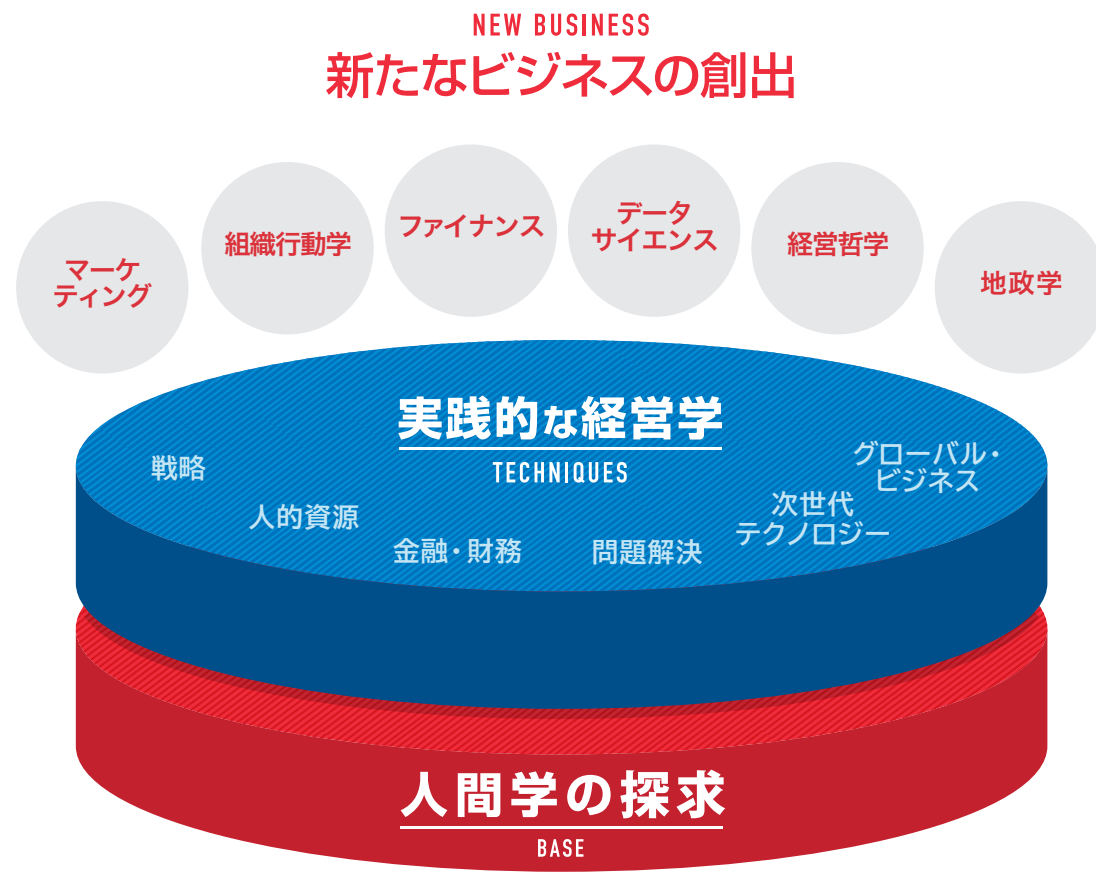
NEW BUSINESS
新たなビジネスの創出

マーケティング

組織行動学

ファイナンス

データサイエンス

経営哲学

地政学

実践的な経営学
TECHNIQUES

戦略

人的資源

金融・財務

問題解決

次世代テクノロジー

グローバル・ビジネス

人間学の探求
BASE